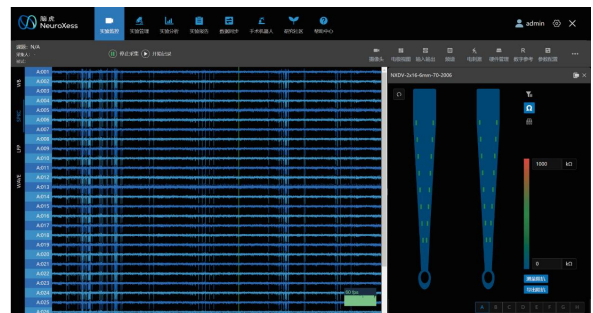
脑虎
NeuroXess

实验监控 实验管理 实验分析 实验报告 数据同步 手术机器人 软件比较 帮助中心

admin

调阶：N/A
实验人：
被试：

停止采集 开始记录

摄像头 电极视图 插入器监控 阻抗 电刺激 插件管理 数字参考 参数配置 ...

WB
SPKS
LFP
WAVE

A:001
A:002
A:003
A:004
A:005
A:006
A:007
A:008
A:009
A:010
A:011
A:012
A:013
A:014
A:015
A:016
A:017
A:018
A:019
A:020
A:021
A:022
A:023
A:024
A:025
A:026

NXDV-2x16-6mm-70-2006

1000 kΩ

0 kΩ

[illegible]
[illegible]

A B C D E F G H